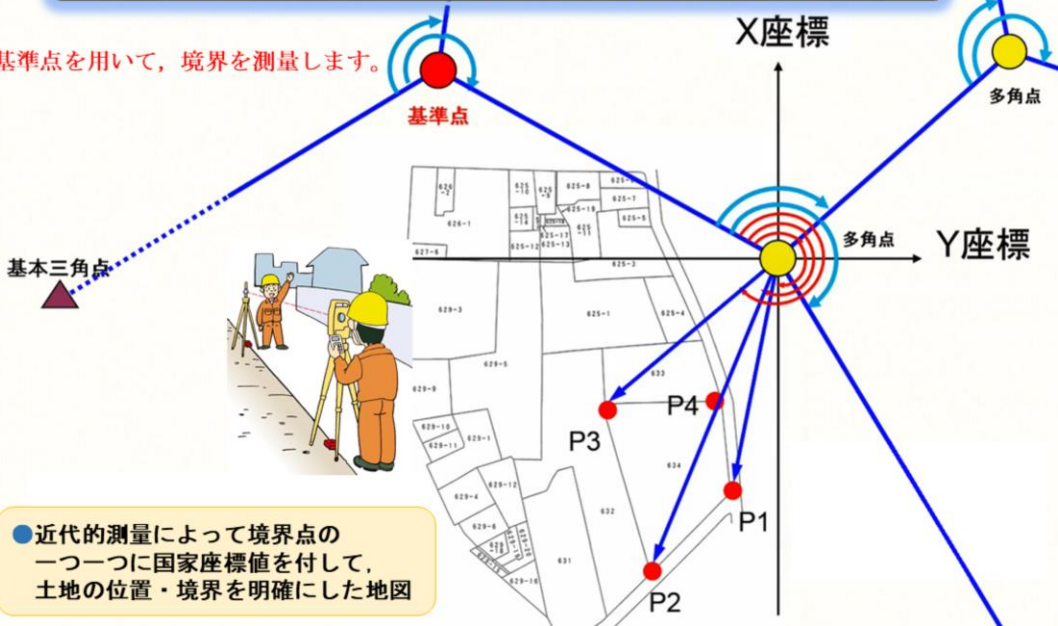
基準点を用いて，境界を測量します。

基準点

X座標

多角点

多角点

Y座標

基本三角点

626-1

627-5

625-8

625-7

625-19

625-5

625-12

625-13

625-3

629-3

625-1

625-4

629-5

629-9

633

P4

P3

629-10

629-11

629-1

634

629-4

629-12

P1

629-6

632

631

629-16

P2

●近代的測量によって境界点の一つ一つに国家座標値を付して，土地の位置・境界を明確にした地図